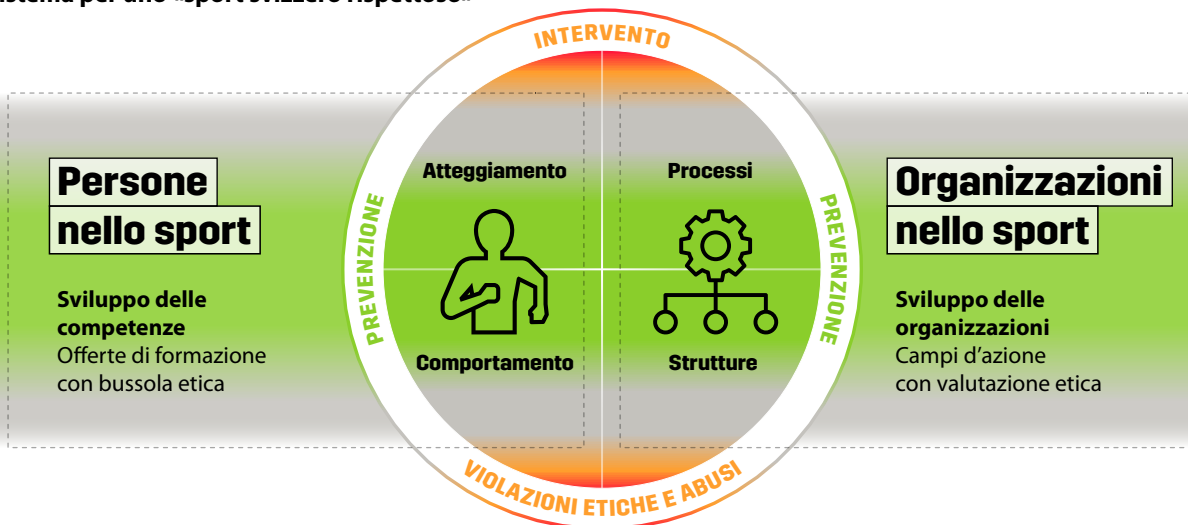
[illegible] per uno «sport svizzero rispettoso»

INTERVENTO

Persone nello sport

Sviluppo delle competenze
Offerte di formazione con bussola etica

PREVENZIONE

Atteggiamento

Comportamento

Processi

Strutture

PREVENZIONE

Organizzazioni nello sport

Sviluppo delle organizzazioni
Campi d'azione con valutazione etica

VIOLAZIONI ETICHE E ABUSI